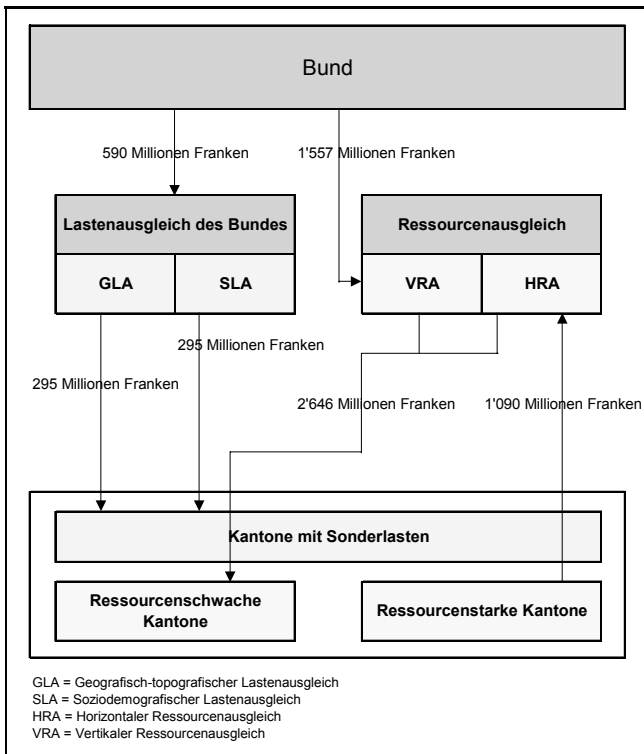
Bund

590 Millionen Franken

1'557 Millionen Franken

Lastenausgleich des Bundes

GLA

SLA

Ressourcenausgleich

VRA

HRA

295 Millionen Franken

295 Millionen Franken

2'646 Millionen Franken

1'090 Millionen Franken

Kantone mit Sonderlasten

Ressourcenschwache Kantone

Ressourcenstarke Kantone

GLA = Geografisch-topografischer Lastenausgleich
SLA = Soziodemografischer Lastenausgleich
HRA = Horizontaler Ressourcenausgleich
VRA = Vertikaler Ressourcenausgleich